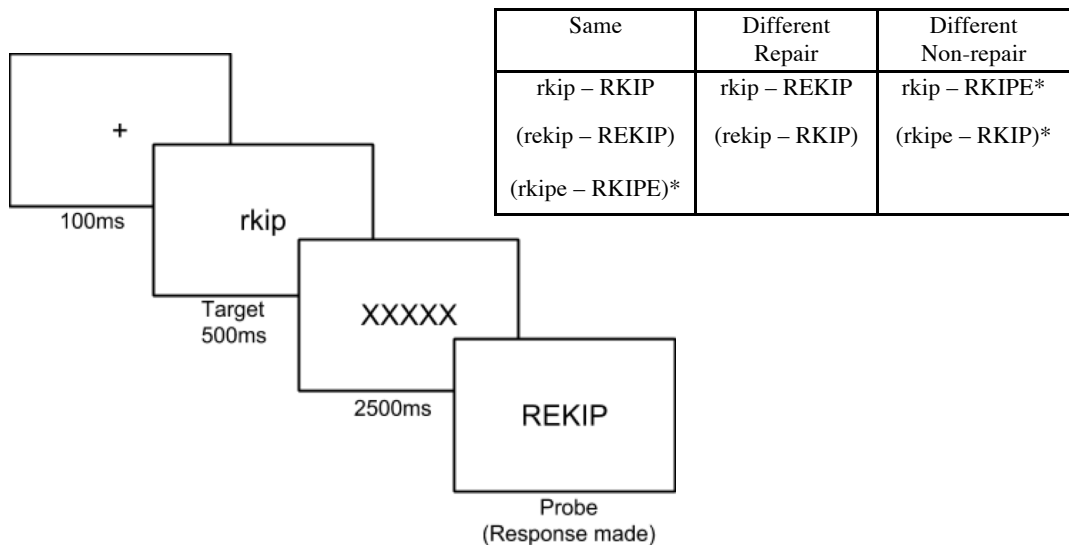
| Same | Different Repair | Different Non-repair |
|---|---|---|
| rkip – RKIP<br>(rekip – REKIP)<br>(rkipe – RKIPE)* | rkip – REKIP<br>(rekip – RKIP) | rkip – RKIPE*<br>(rkipe – RKIP)* |

+

100ms

rkip

Target
500ms

XXXXX

2500ms

REKIP

Probe
(Response made)